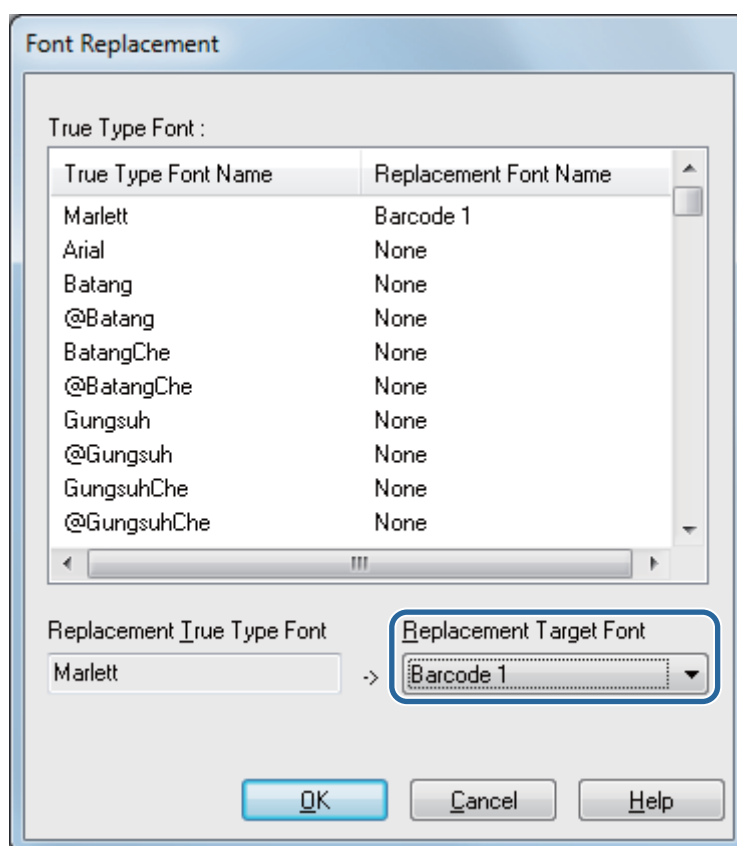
Font Replacement

True Type Font :

| True Type Font Name | Replacement Font Name |
|---|---|
| Marlett | Barcode 1 |
| Arial | None |
| Batang | None |
| @Batang | None |
| BatangChe | None |
| @BatangChe | None |
| Gungsuh | None |
| @Gungsuh | None |
| GungsuhChe | None |
| @GungsuhChe | None |

Replacement True Type Font

Marlett

->

Replacement Target Font

Barcode 1

OK

Cancel

Help